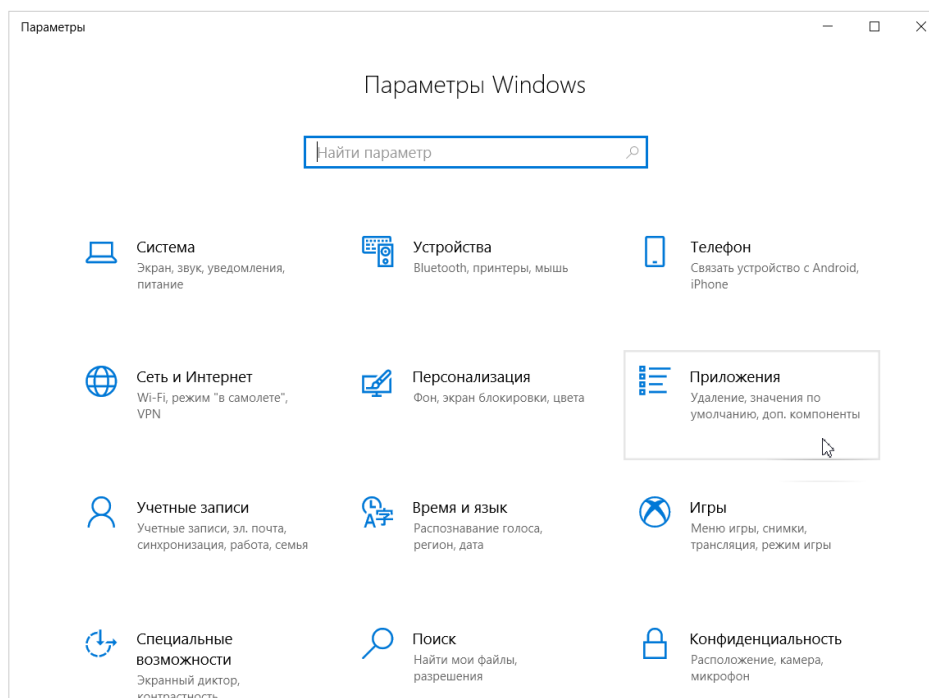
Параметры

Параметры Windows

Найти параметр

Система
Экран, звук, уведомления, питание

Устройства
Bluetooth, принтеры, мышь

Телефон
Связать устройство с Android, iPhone

Сеть и Интернет
Wi-Fi, режим "в самолете", VPN

Персонализация
Фон, экран блокировки, цвета

Приложения
Удаление, значения по умолчанию, доп. компоненты

Учетные записи
Учетные записи, эл. почта, синхронизация, работа, семья

Время и язык
Распознавание голоса, регион, дата

Игры
Меню игры, снимки, трансляция, режим игры

Специальные возможности
Экранный диктор, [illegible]

Поиск
Найти мои файлы, разрешения

Конфиденциальность
Расположение, камера, микрофон